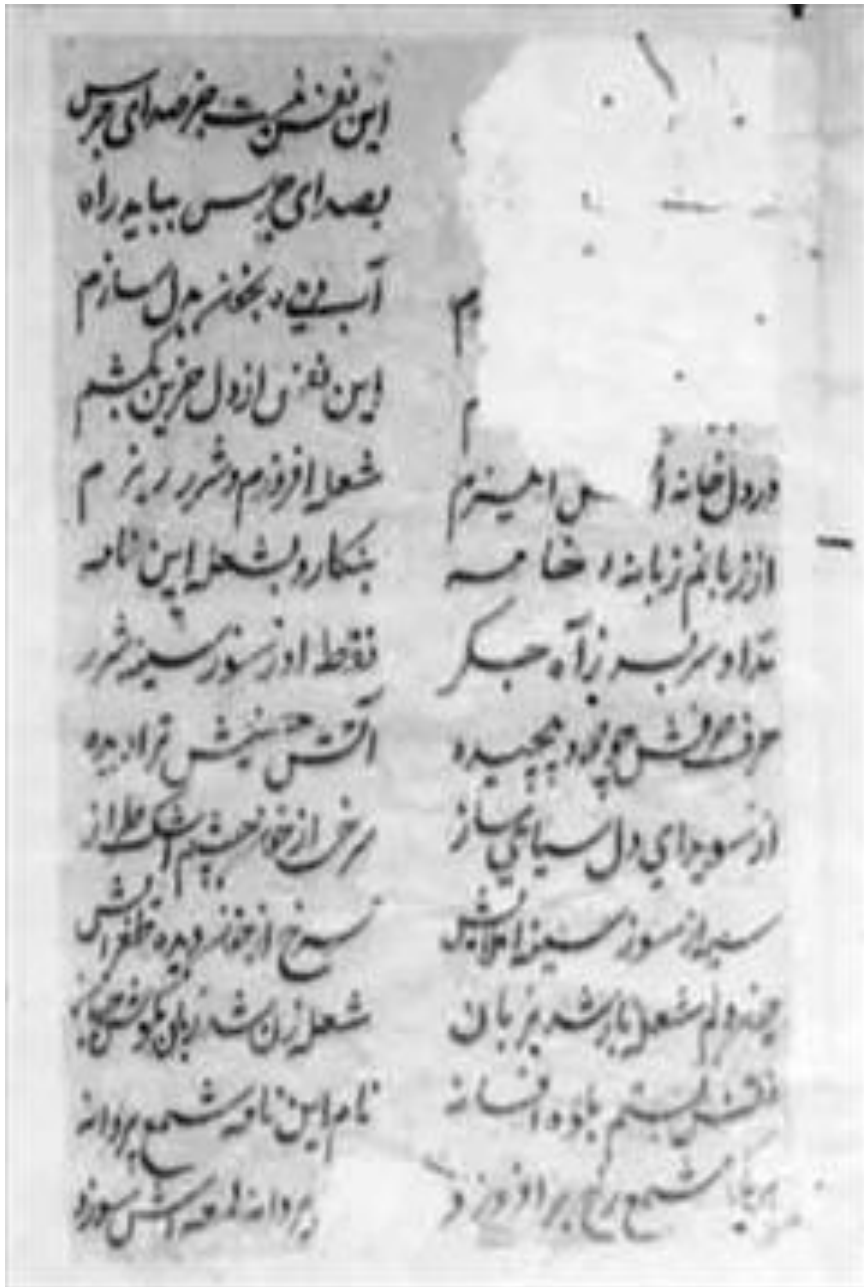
این نفس نیست جز صدای جرس
بصدای جرس بباید راه
آب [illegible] بل سازم
این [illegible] از دل حزین بکشم
شعله افروزم و شرر ریزم
بنگار و بشعله این نامه
نقطه او ز سوز سینه شرر
آتش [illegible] ترا دیده
سرخ از خون چشم اشک طراز
نسخ از خون دیده طغرایش
شعله زن شد زبان دود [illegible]
نام این نامه شمع پروانه
پروانه لمعه آتش سوزد

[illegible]
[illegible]
در دل خانه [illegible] امیزم
از زبانم زبانه خامه
مداد او سر بسر ز آه جگر
حرف حرفش چو دود پیچیده
از سویدای دل سیاهی ساز
سینه از سوز سینه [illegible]
چند دلم شعله بار شد بزبان
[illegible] بسته بوده افسانه
هر جا شمع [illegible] برافروزد